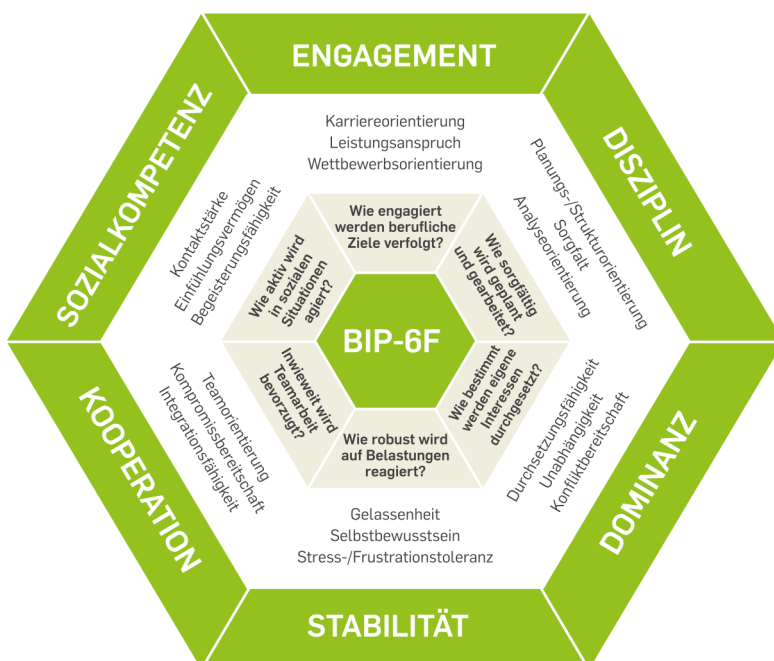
ENGAGEMENT

Karriereorientierung
Leistungsanspruch
Wettbewerbsorientierung

DISZIPLIN

Planungs-/Strukturorientierung
Sorgfalt
Analyseorientierung

DOMINANZ

Durchsetzungsfähigkeit
Unabhängigkeit
Konfliktbereitschaft

STABILITÄT

Gelassenheit
Selbstbewusstsein
Stress-/Frustrationstoleranz

KOOPERATION

Teamorientierung
Kompromissbereitschaft
Integrationsfähigkeit

SOZIALKOMPETENZ

Kontaktstärke
Einfühlungsvermögen
Begeisterungsfähigkeit

Wie engagiert werden berufliche Ziele verfolgt?

Wie sorgfältig wird geplant und gearbeitet?

Wie bestimmt werden eigene Interessen durchgesetzt?

Wie robust wird auf Belastungen reagiert?

Inwieweit wird Teamarbeit bevorzugt?

Wie aktiv wird in sozialen Situationen agiert?

BIP-6F